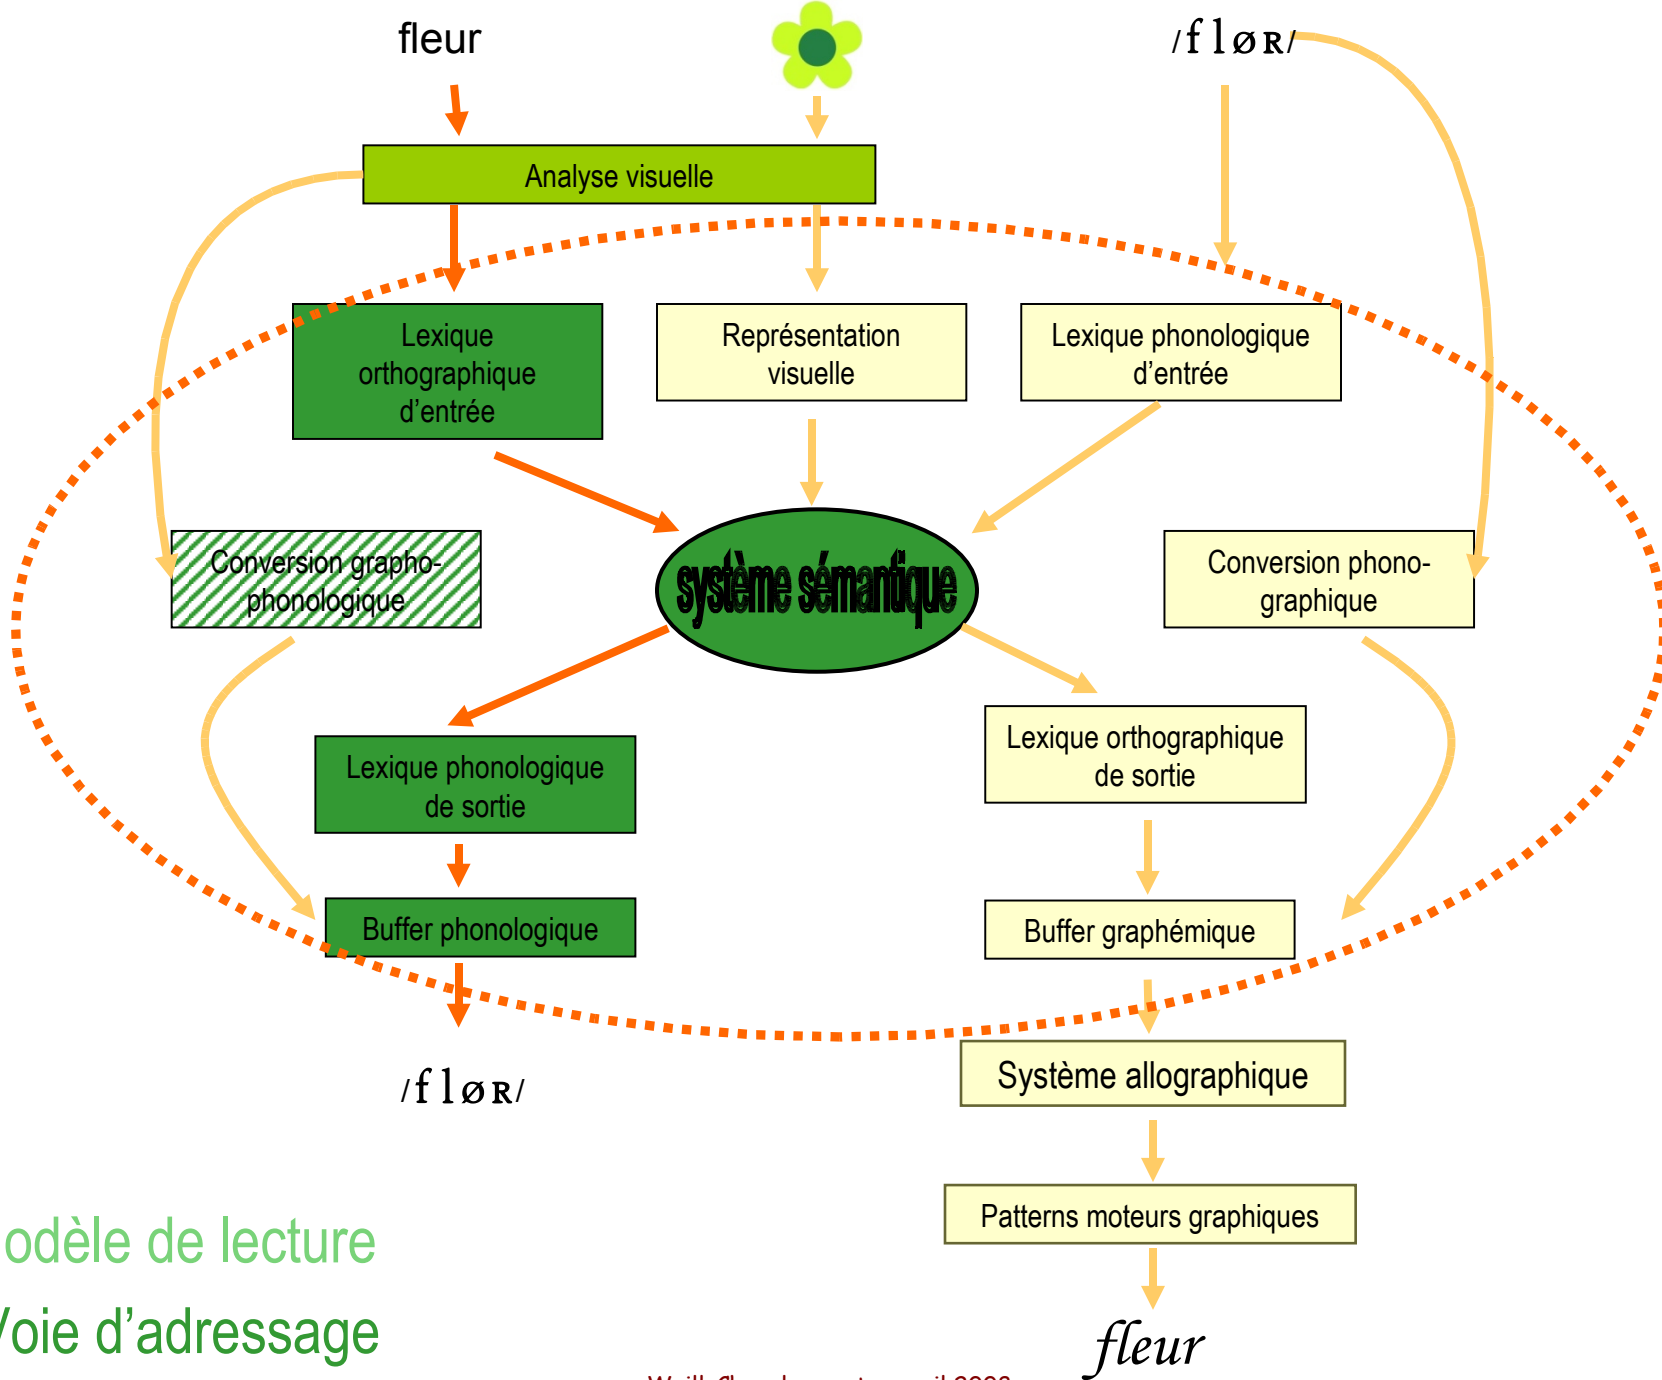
fleur

/flør/

Analyse visuelle

Lexique orthographique d'entrée

Représentation visuelle

Lexique phonologique d'entrée

Conversion grapho-phonologique

système sémantique

Conversion phono-graphique

Lexique phonologique de sortie

Lexique orthographique de sortie

Buffer phonologique

Buffer graphémique

/flør/

Système allographique

Patterns moteurs graphiques

odèle de lecture

/oie d'adressage

fleur

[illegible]